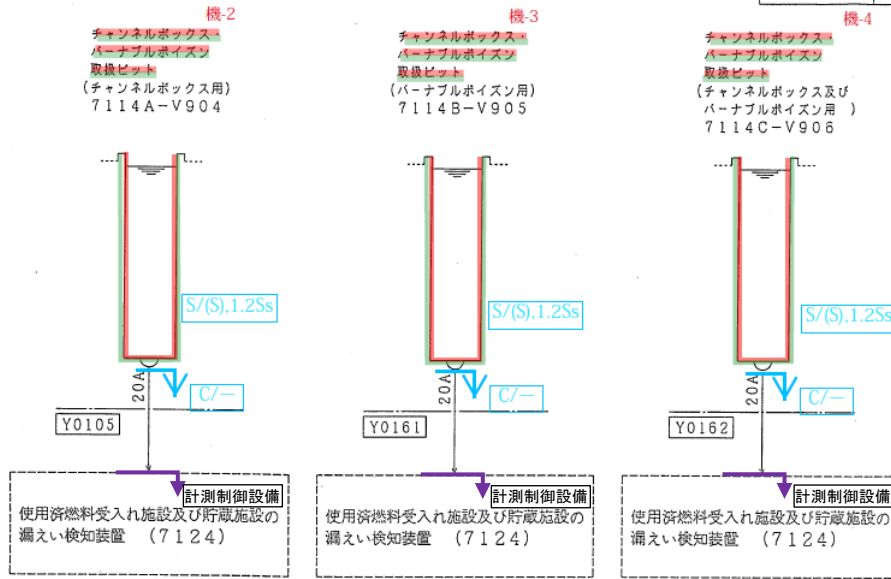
機-2

チャンネルボックス・バーナブルポイズン取扱ピット
（チャンネルボックス用）
7114A−V904

S/(S),1.2Ss

20A

C/−

Y0105

計測制御設備

使用済燃料受入れ施設及び貯蔵施設の漏えい検知装置　（7124）

機-3

チャンネルボックス・バーナブルポイズン取扱ピット
（バーナブルポイズン用）
7114B−V905

S/(S),1.2Ss

20A

C/−

Y0161

計測制御設備

使用済燃料受入れ施設及び貯蔵施設の漏えい検知装置　（7124）

機-4

チャンネルボックス・バーナブルポイズン取扱ピット
（チャンネルボックス及びバーナブルポイズン用　）
7114C−V906

S/(S),1.2Ss

20A

C/−

Y0162

計測制御設備

使用済燃料受入れ施設及び貯蔵施設の漏えい検知装置　（7124）